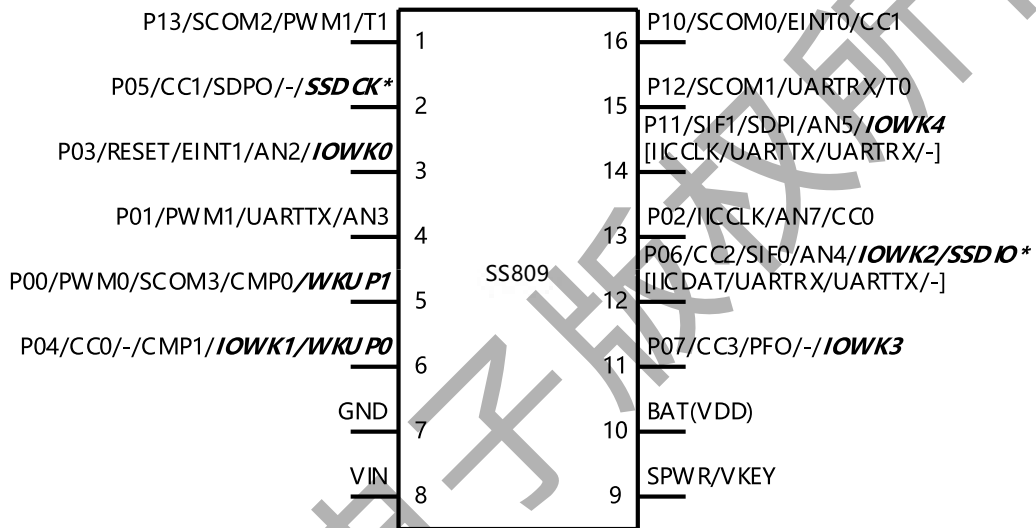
P13/SCOM2/PWM1/T1
1
P05/CC1/SDPO/-/SSDCK*
2
P03/RESET/EINT1/AN2/IOWK0
3
P01/PWM1/UARTTX/AN3
4
P00/PWM0/SCOM3/CMP0/WKUP1
5
P04/CC0/-/CMP1/IOWK1/WKUP0
6
GND
7
VIN
8

SS809

P10/SCOM0/EINT0/CC1
16
P12/SCOM1/UARTRX/T0
15
P11/SIF1/SDPI/AN5/IOWK4
[IICCLK/UARTTX/UARTRX/-]
14
P02/IICCLK/AN7/CC0
13
P06/CC2/SIF0/AN4/IOWK2/SSDIO*
[IICDAT/UARTRX/UARTTX/-]
12
P07/CC3/PFO/-/IOWK3
11
BAT(VDD)
10
SPWR/VKEY
9